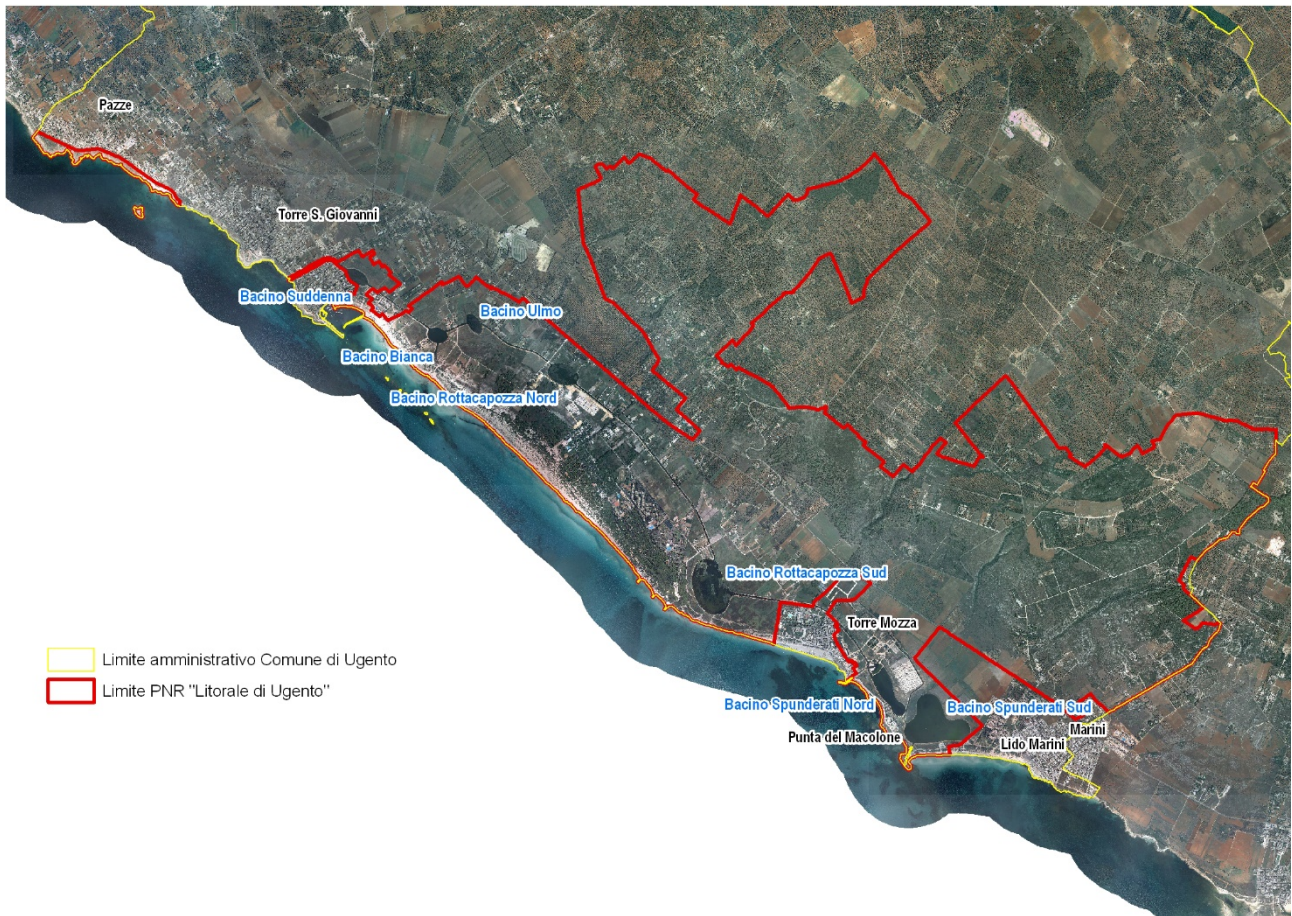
Pazze

Torre S. Giovanni

Bacino Suddenna

Bacino Ulmo

Bacino Bianca

Bacino Rottacapozza Nord

Bacino Rottacapozza Sud

Torre Mozza

Bacino Spunderati Nord

Bacino Spunderati Sud

Punta del Macolone

Marini

Lido Marini

Limite amministrativo Comune di Ugento

Limite PNR "Litorale di Ugento"